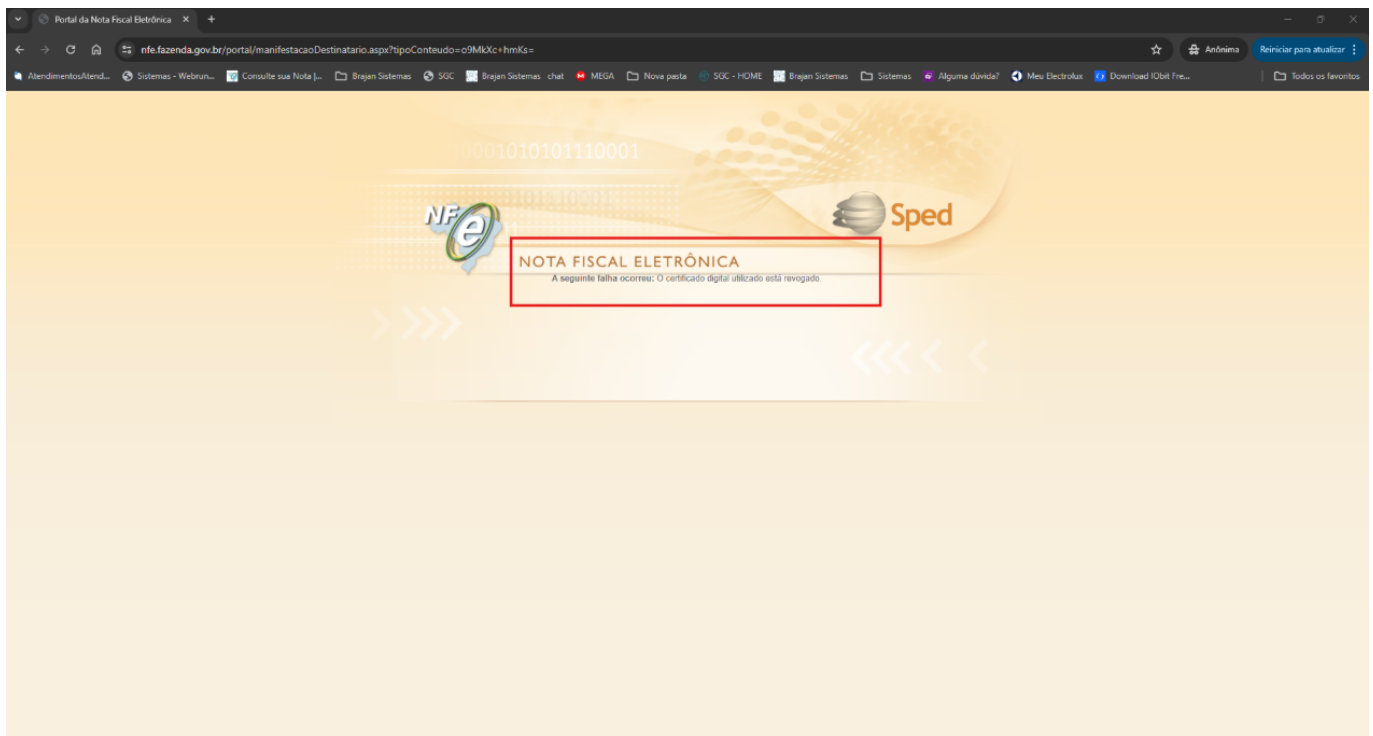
Portal da Nota Fiscal Eletrônica ×

nfe.fazenda.gov.br/portal/manifestacaoDestinatario.aspx?tipoConteudo=o9MkXc+hmKs=

Anônima | Reiniciar para atualizar

AtendimentosAtend... | Sistemas - Webrun... | Consulte sua Nota |... | Brajan Sistemas | SGC | Brajan Sistemas chat | MEGA | Nova pasta | SGC - HOME | Brajan Sistemas | Sistemas | Alguma dúvida? | Meu Electrolux | Download IObit Fre... | Todos os favoritos

0001010101110001

NF e

Sped

NOTA FISCAL ELETRÔNICA

A seguinte falha ocorreu: O certificado digital utilizado está revogado.